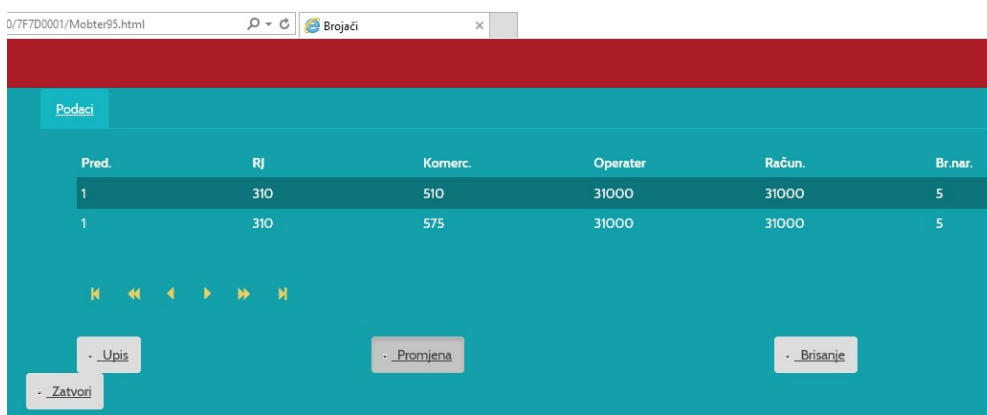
0/7F7D0001/Mobter95.html

Brojači

Podaci

| Pred. | RJ | Komerc. | Operater | Račun. | Br.nar. |
|---|---|---|---|---|---|
| 1 | 310 | 510 | 31000 | 31000 | 5 |
| 1 | 310 | 575 | 31000 | 31000 | 5 |

- Upis

- Promjena

- Brisanje

- Zatvori